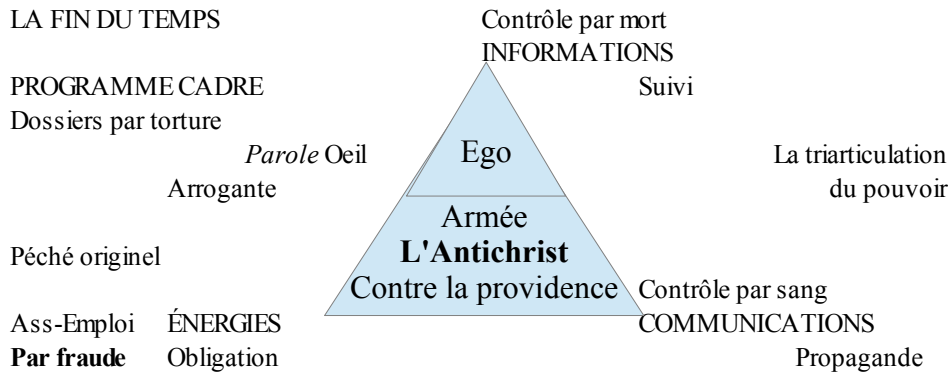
LA FIN DU TEMPS

Contrôle par mort
INFORMATIONS

PROGRAMME CADRE

Suivi

Dossiers par torture

*Parole* Oeil
Arrogante

Ego

La triarticulation du pouvoir

Armée
**L'Antichrist**
Contre la providence

Péché originel

Contrôle par sang
COMMUNICATIONS

Ass-Emploi ÉNERGIES

**Par fraude** Obligation

Propagande